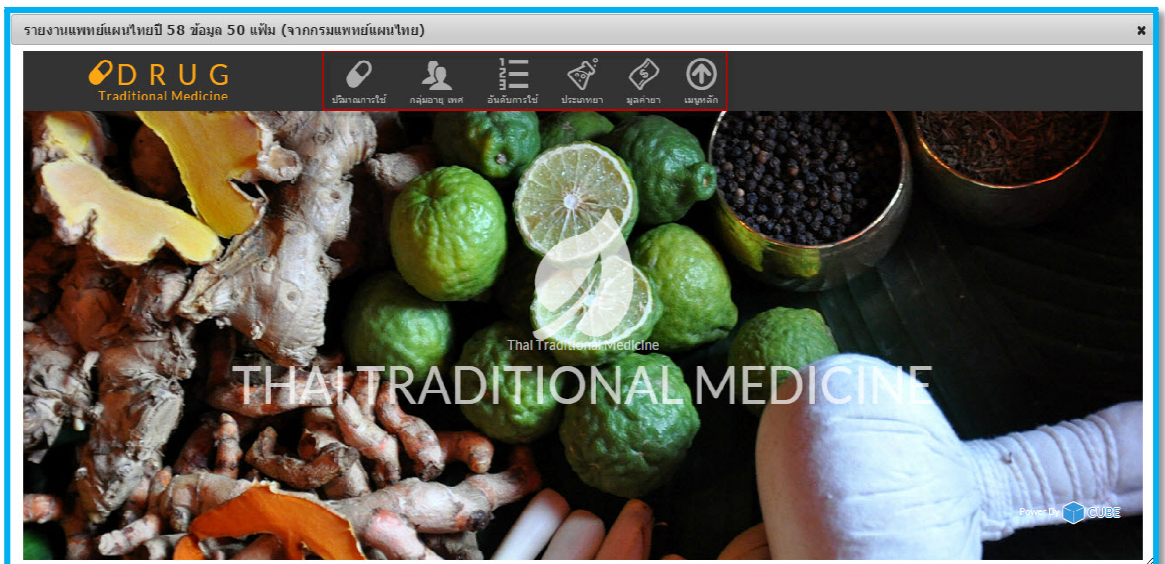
รายงานแพทย์แผนไทยปี 58 ข้อมูล 50 แฟ้ม (จากกรมแพทย์แผนไทย)

×

DRUG
Traditional Medicine

ปริมาณการใช้ กลุ่มอายุ เพศ อันดับการใช้ ประเภทยา มูลค่ายา เมนูหลัก

Thai Traditional Medicine
THAI TRADITIONAL MEDICINE

Power By CUBE